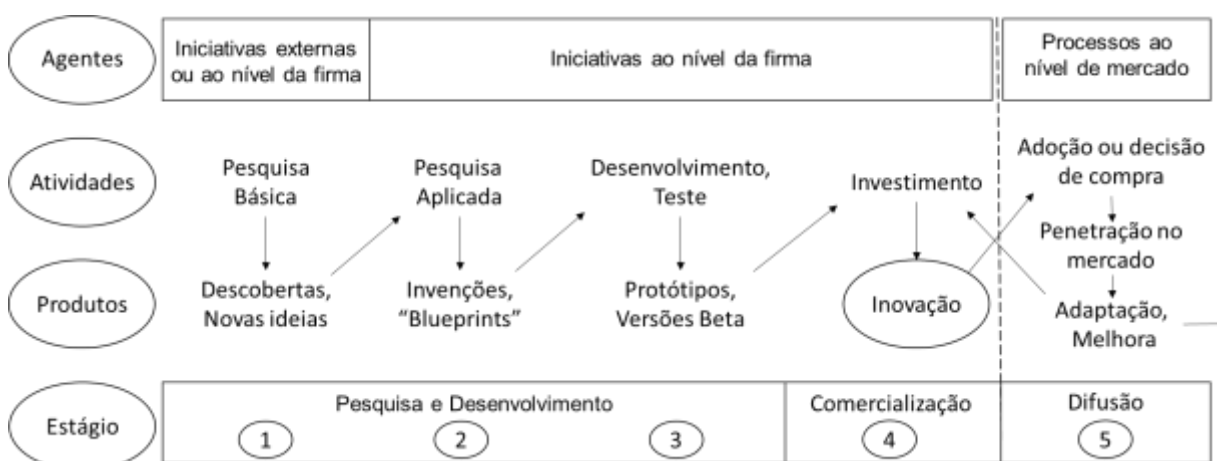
Agentes

Iniciativas externas ou ao nível da firma

Iniciativas ao nível da firma

Processos ao nível de mercado

Atividades

Pesquisa Básica

Pesquisa Aplicada

Desenvolvimento, Teste

Investimento

Adoção ou decisão de compra

Penetração no mercado

Produtos

Descobertas, Novas ideias

Invenções, "Blueprints"

Protótipos, Versões Beta

Inovação

Adaptação, Melhora

Estágio

Pesquisa e Desenvolvimento

1

2

3

Comercialização

4

Difusão

5